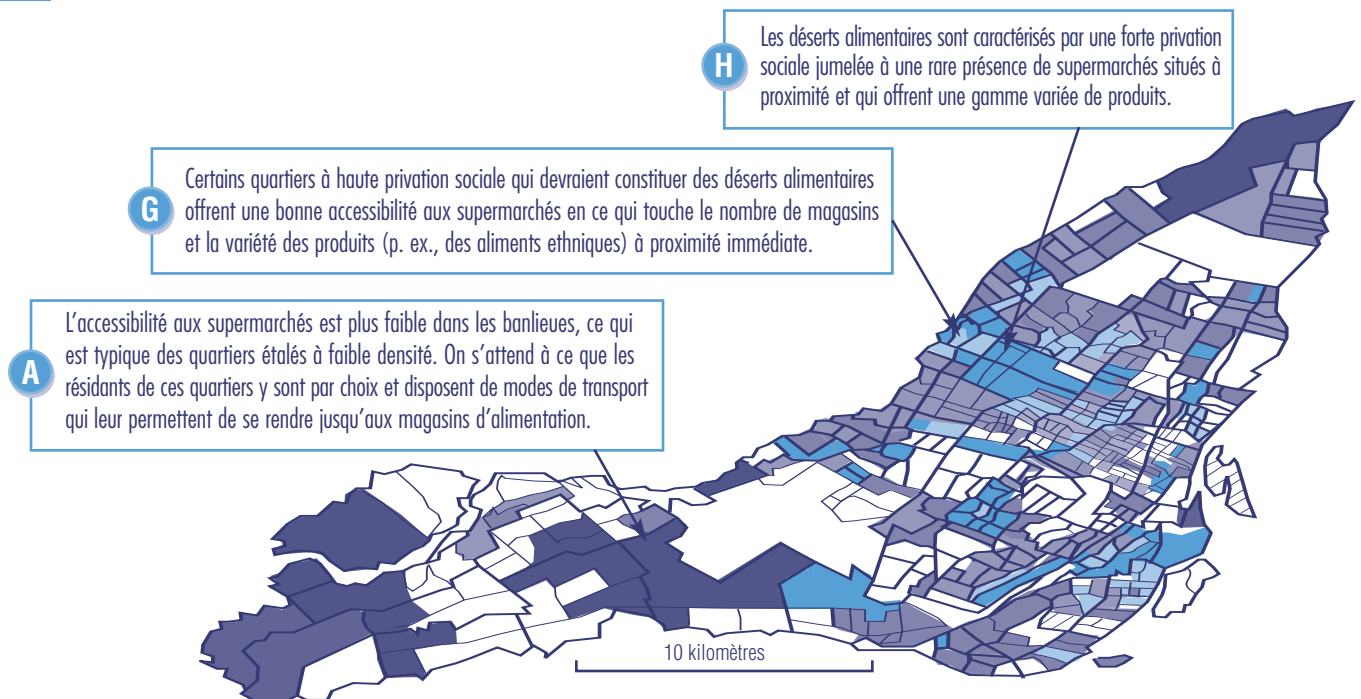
H
Les déserts alimentaires sont caractérisés par une forte privation sociale jumelée à une rare présence de supermarchés situés à proximité et qui offrent une gamme variée de produits.

G
Certains quartiers à haute privation sociale qui devraient constituer des déserts alimentaires offrent une bonne accessibilité aux supermarchés en ce qui touche le nombre de magasins et la variété des produits (p. ex., des aliments ethniques) à proximité immédiate.

A
L'accessibilité aux supermarchés est plus faible dans les banlieues, ce qui est typique des quartiers étalés à faible densité. On s'attend à ce que les résidants de ces quartiers y sont par choix et disposent de modes de transport qui leur permettent de se rendre jusqu'aux magasins d'alimentation.

10 kilomètres